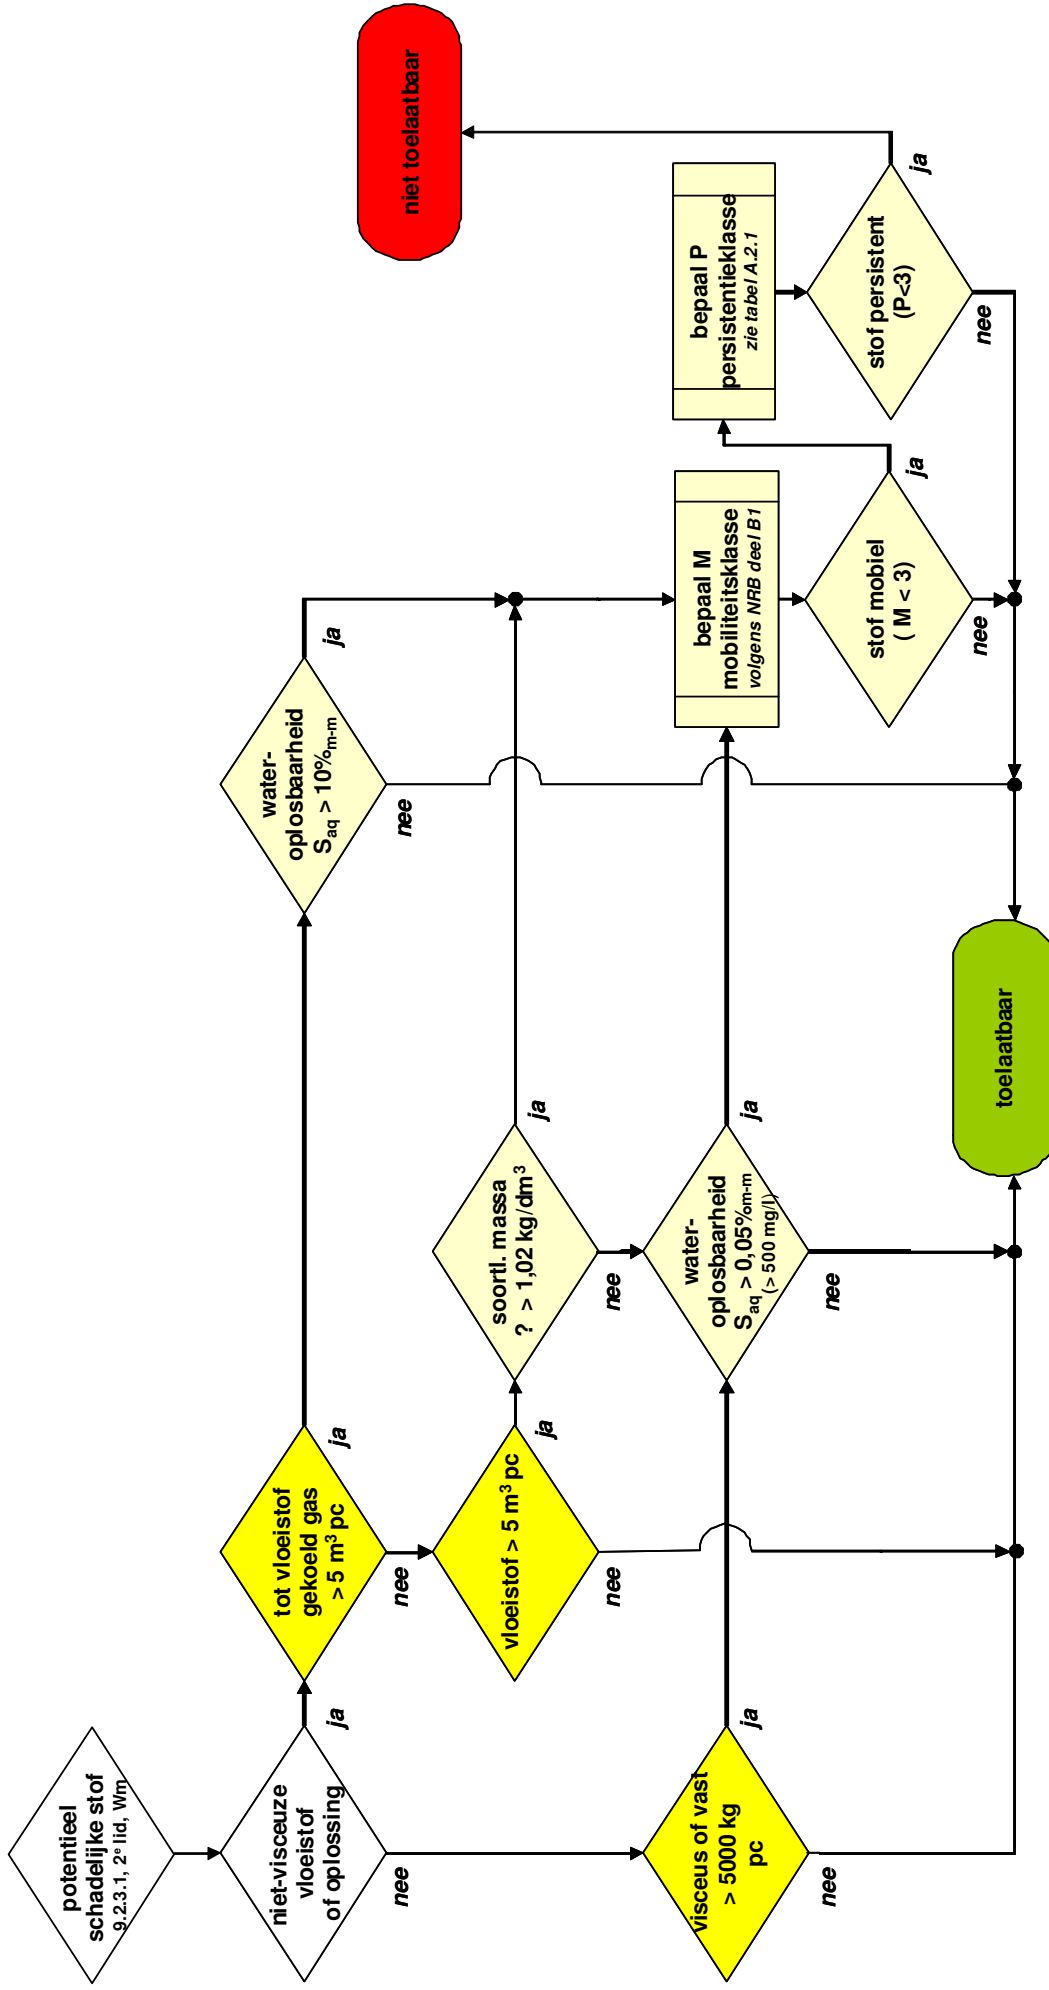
potentieel schadelijke stof
9.2.3.1, 2$^e$ lid, Wm

niet-visceuze vloeistof of oplossing

ja

nee

tot vloeistof gekoeld gas > 5 m$^3$ pc

ja

nee

vloeistof > 5 m$^3$ pc

ja

nee

visceus of vast > 5000 kg pc

ja

nee

water-oplosbaarheid $S_{aq} > 10\%_{m-m}$

ja

nee

soortl. massa ? > 1,02 kg/dm$^3$

ja

nee

water-oplosbaarheid $S_{aq} > 0,05\%_{m-m}$ (> 500 mg/l)

ja

nee

bepaal M mobiliteitsklasse
volgens NRB deel B1

stof mobiel ( M < 3)

ja

nee

bepaal P persistentieklasse
zie tabel A.2.1

stof persistent (P<3)

ja

nee

niet toelaatbaar

toelaatbaar